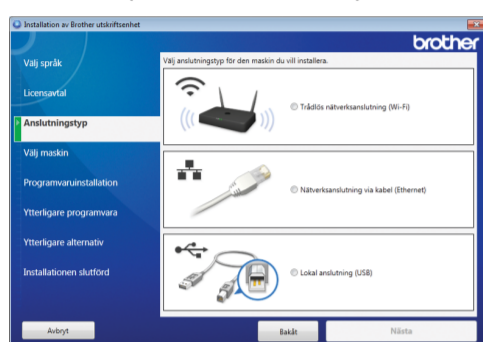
Installation av Brother utskriftsenhet

brother

Välj språk

Licensavtal

Anslutningstyp

Välj maskin

Programvaruinstallation

Ytterligare programvara

Ytterligare alternativ

Installationen slutförd

Välj anslutningstyp för den maskin du vill installera.

Trådlös nätverksanslutning (Wi-Fi)

Nätverksanslutning via kabel (Ethernet)

Lokal anslutning (USB)

Avbryt

Bakåt

Nästa